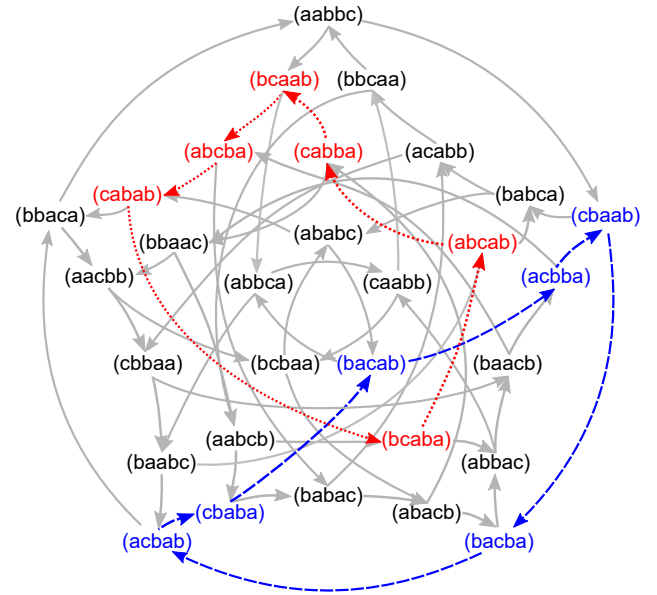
(aabbc)
(bcaab)
(bbcaa)
(abcba)
(cabba)
(acabb)
(cabab)
(babca)
(bbaca)
(cbaab)
(bbaac)
(ababc)
(abcab)
(aacbb)
(acbba)
(abbca)
(caabb)
(cbbaa)
(bcbaa)
(bacab)
(baacb)
(aabcb)
(bcaba)
(baabc)
(abbac)
(cbaba)
(babac)
(abacb)
(acbab)
(bacba)